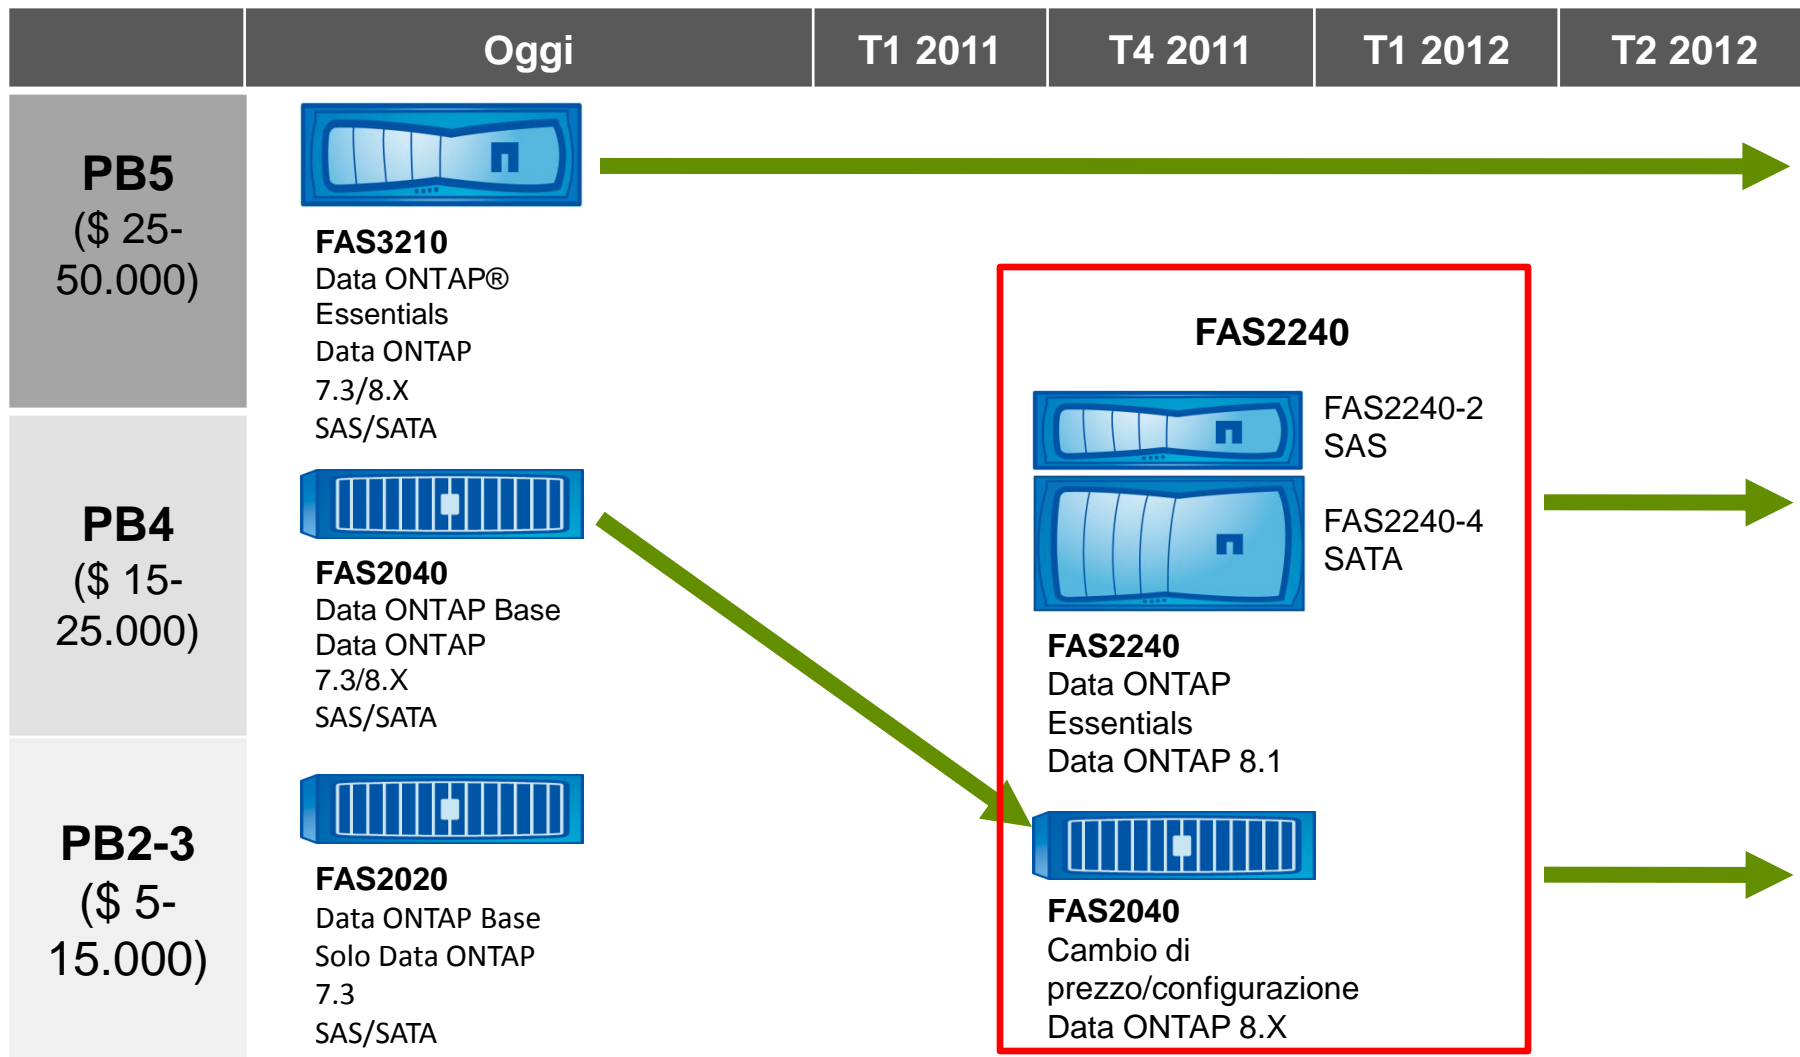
| | Oggi | T1 2011 | T4 2011 | T1 2012 | T2 2012 |
|---|---|---|---|---|---|

PB5
($ 25-50.000)

FAS3210
Data ONTAP® Essentials
Data ONTAP 7.3/8.X
SAS/SATA

PB4
($ 15-25.000)

FAS2040
Data ONTAP Base
Data ONTAP 7.3/8.X
SAS/SATA

PB2-3
($ 5-15.000)

FAS2020
Data ONTAP Base
Solo Data ONTAP 7.3
SAS/SATA

FAS2240

FAS2240-2
SAS

FAS2240-4
SATA

FAS2240
Data ONTAP Essentials
Data ONTAP 8.1

FAS2040
Cambio di prezzo/configurazione
Data ONTAP 8.X